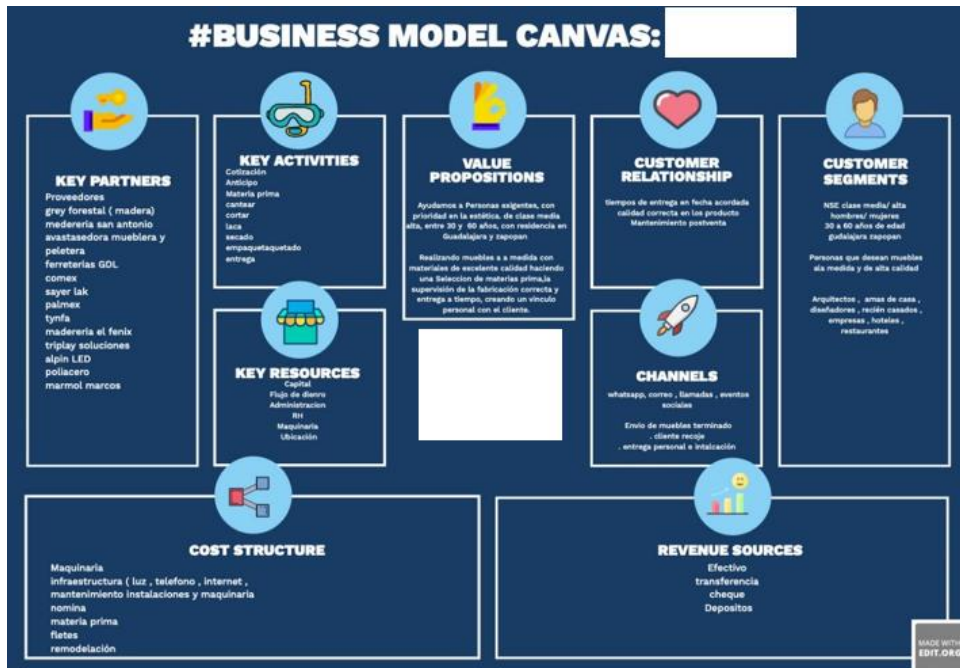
#BUSINESS MODEL CANVAS:

KEY PARTNERS
Proveedores
grey forestal ( madera)
medereria san antonio
avastasedora mueblera y peletera
ferreterias GDL
comex
sayer lak
palmex
tynfa
madereria el fenix
triplay soluciones
alpin LED
poliacero
marmol marcos

KEY ACTIVITIES
Cotización
Anticipo
Materia prima
cantear
cortar
laca
secado
empaquetaquetado
entrega

KEY RESOURCES
Capital
Flujo de dinero
Administracion
RH
Maquinaria
Ubicación

VALUE PROPOSITIONS
Ayudamos a Personas exigentes, con prioridad en la estética, de clase media alta, entre 30 y 60 años, con residencia en Guadalajara y zapopan

Realizando muebles a a medida con materiales de excelente calidad haciendo una Seleccion de materia prima,la supervisión de la fabricación correcta y entrega a tiempo, creando un vinculo personal con el cliente.

CUSTOMER RELATIONSHIP
tiempos de entrega en fecha acordada
calidad correcta en los producto
Mantenimiento postventa

CHANNELS
whatsapp, correo , llamadas , eventos sociales

Envio de muebles terminado
. cliente recoje
. entrega personal e intalcación

CUSTOMER SEGMENTS
NSE clase media/ alta
hombres/ mujeres
30 a 60 años de edad
gudalajara zapopan

Personas que desean muebles ala medida y de alta calidad

Arquitectos , amas de casa , diseñadores , recién casados , empresas , hoteles , restaurantes

COST STRUCTURE
Maquinaria
infraestructura ( luz , telefono , internet , mantenimiento instalaciones y maquinaria
nomina
materia prima
fletes
remodelación

REVENUE SOURCES
Efectivo
transferencia
cheque
Depositos

MADE WITH
EDIT.ORG